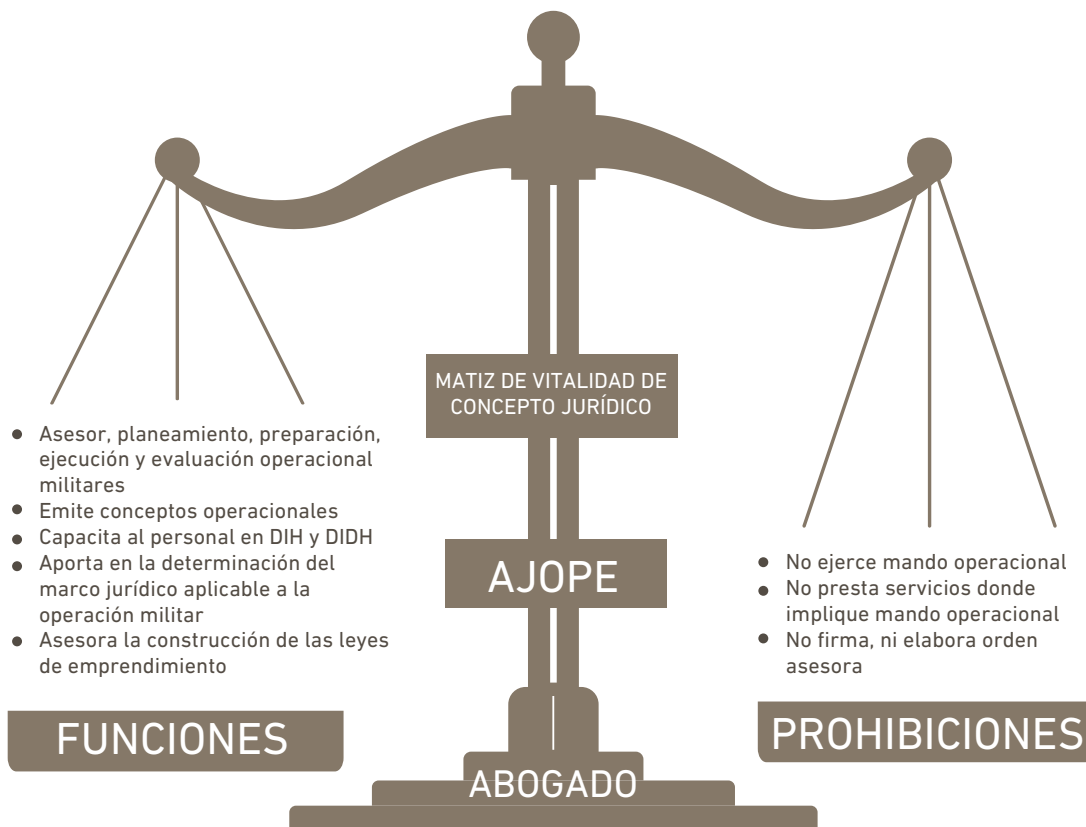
MATIZ DE VITALIDAD DE CONCEPTO JURÍDICO

- Asesor, planeamiento, preparación, ejecución y evaluación operacional militares
- Emite conceptos operacionales
- Capacita al personal en DIH y DIDH
- Aporta en la determinación del marco jurídico aplicable a la operación militar
- Asesora la construcción de las leyes de emprendimiento

FUNCIONES

AJOPE

- No ejerce mando operacional
- No presta servicios donde implique mando operacional
- No firma, ni elabora orden asesora

PROHIBICIONES

ABOGADO